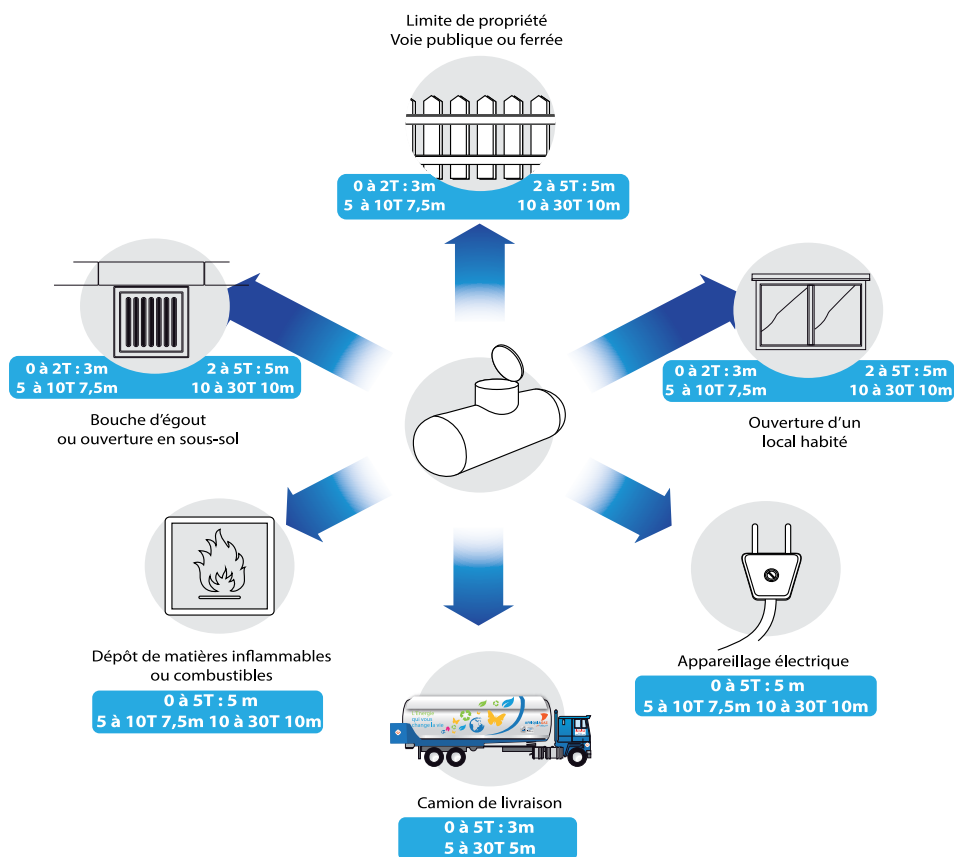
Limite de propriété
Voie publique ou ferrée

0 à 2T : 3m
5 à 10T 7,5m
2 à 5T : 5m
10 à 30T 10m

0 à 2T : 3m
5 à 10T 7,5m
2 à 5T : 5m
10 à 30T 10m

Bouche d'égout
ou ouverture en sous-sol

0 à 2T : 3m
5 à 10T 7,5m
2 à 5T : 5m
10 à 30T 10m

Ouverture d'un
local habité

Dépôt de matières inflammables
ou combustibles

0 à 5T : 5 m
5 à 10T 7,5m 10 à 30T 10m

Appareillage électrique

0 à 5T : 5 m
5 à 10T 7,5m 10 à 30T 10m

Camion de livraison

0 à 5T : 3m
5 à 30T 5m